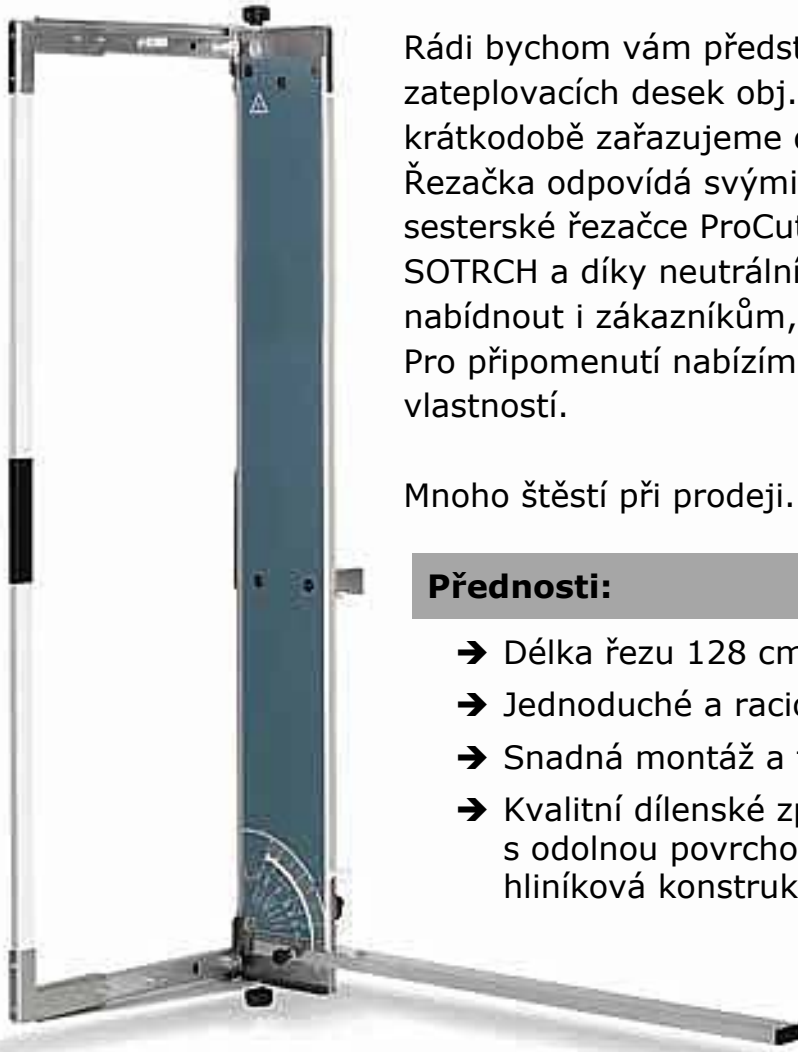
Rádi bychom vám předst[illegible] zateplovacích desek obj. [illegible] krátkodobě zařazujeme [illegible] Řezačka odpovídá svými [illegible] sesterské řezačce ProCut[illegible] SOTRCH a díky neutrální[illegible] nabídnout i zákazníkům, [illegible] Pro připomenutí nabízím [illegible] vlastností.

Mnoho štěstí při prodeji.

**Přednosti:**

➔ Délka řezu 128 cm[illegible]

➔ Jednoduché a racio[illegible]

➔ Snadná montáž a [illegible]

➔ Kvalitní dílenské zp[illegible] s odolnou povrcho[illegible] hliníková konstruk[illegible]